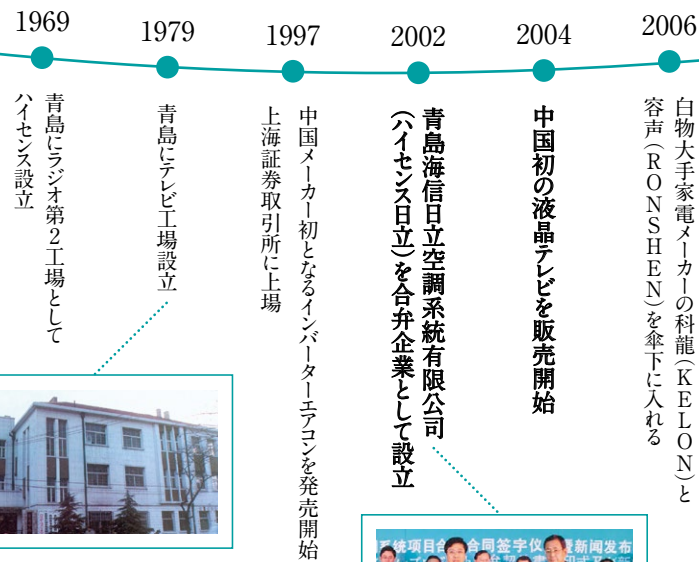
1969

青島にラジオ第2工場として
ハイセンス設立

1979

青島にテレビ工場設立

1997

上海証券取引所に上場
中国メーカー初となるインバーターエアコンを発売開始

2002

青島海信日立空調系統有限公司
(ハイセンス日立)を合弁企業として設立

2004

中国初の液晶テレビを販売開始

2006

白物大手家電メーカーの科龍(KELON)と
容声(RONSHEN)を傘下に入れる

系统项目合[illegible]合同签字仪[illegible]新闻发布